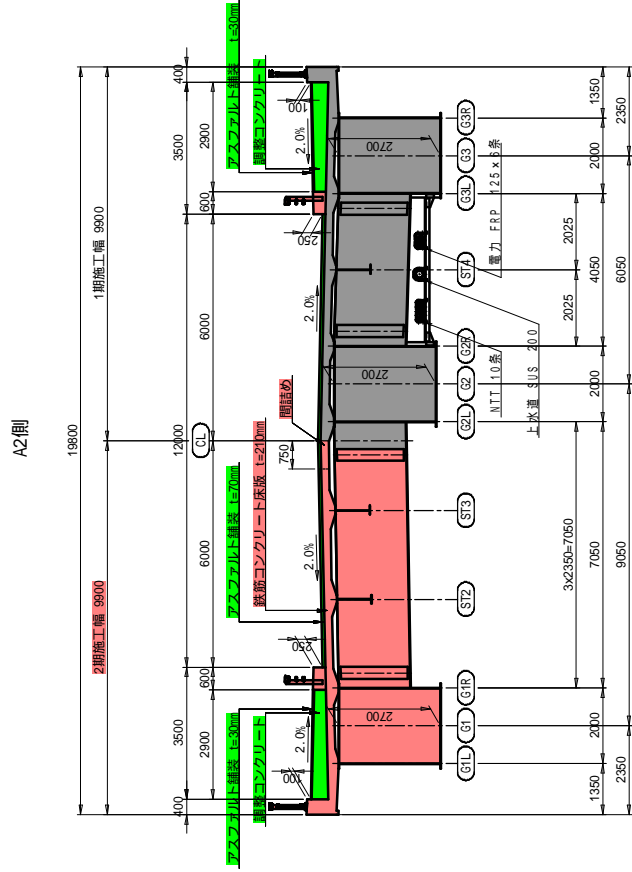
A2側

アスファルト舗装 t=30mm
調整コンクリート
400
3500
2900
100
2.0%
2700
G3R
G3
G3L
1350
2350
2000
6050
600
250
1期施工幅 9900
電力 FRP 125×6条
2025
4050
ST4
6000
2.0%
2025
G2R
NTT 10条
2700
G2
上水道 SUS 200
2000
G2L
間詰め
19800
12000
CL
750
アスファルト舗装 t=70mm
鉄筋コンクリート床版 t=210mm
ST3
3x2350=7050
7050
9050
6000
2.0%
2期施工幅 9900
ST2
250
600
G1R
2700
3500
2900
2.0%
G1
2000
100
アスファルト舗装 t=30mm
調整コンクリート
G1L
400
1350
2350